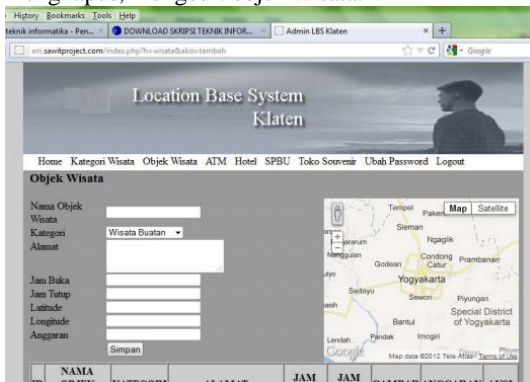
History Bookmarks Tools Help
teknik informatika - Pen... × DOWNLOAD SKRIPSI TEKNIK INFOR... × Admin LBS Klaten × +
eni.sawitproject.com/index.php?hi=wisata&aksi=tambah
Google

Location Base System
Klaten

Home Kategori Wisata Objek Wisata ATM Hotel SPBU Toko Souvenir Ubah Password Logout

Objek Wisata

Nama Objek Wisata
Kategori Wisata Buatan
Alamat
Jam Buka
Jam Tutup
Latitude
Longitude
Anggaran
Simpan

Map Satellite
Tempel Pakem Sleman Ngaglik Nanggulan Godean Condong Catur Prambanan Yogyakarta Sedayu Sewon Piyungan Special District of Yogyakarta Bantul Pandak Imogiri Lendah
Google Map data ©2012 Tele Atlas Terms of Use

NAMA OBJEK KATEGORI ALAMAT JAM JAM GAMBAR ANGGARAN